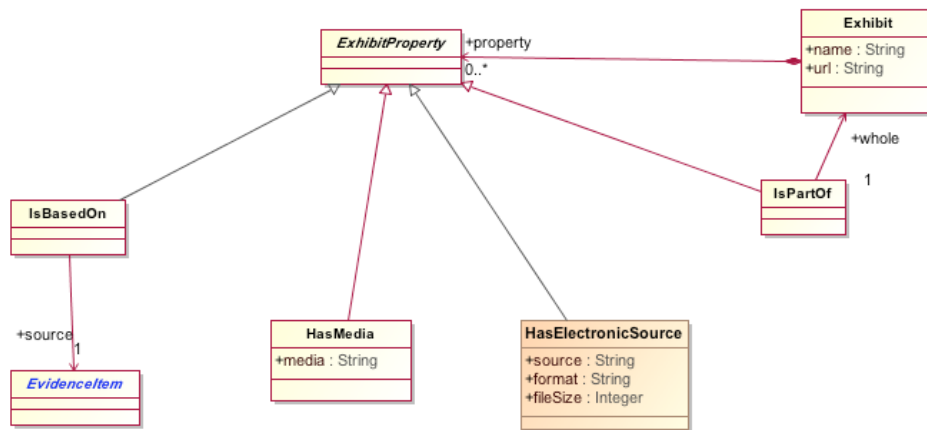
ExhibitProperty

+property
0..*

Exhibit
+name : String
+url : String

+whole
1

IsPartOf

IsBasedOn

+source
1

EvidenceItem

HasMedia
+media : String

HasElectronicSource
+source : String
+format : String
+fileSize : Integer